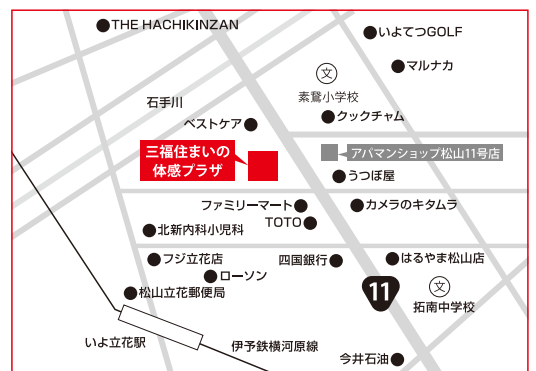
THE HACHIKINZAN
いよてつGOLF
マルナカ
文
素鵞小学校
石手川
ベストケア
クックチャム
三福住まいの
体感プラザ
アパマンショップ松山11号店
うつぼ屋
ファミリーマート
TOTO
カメラのキタムラ
北新内科小児科
フジ立花店
四国銀行
はるやま松山店
ローソン
11
松山立花郵便局
文
拓南中学校
いよ立花駅
伊予鉄横河原線
今井石油